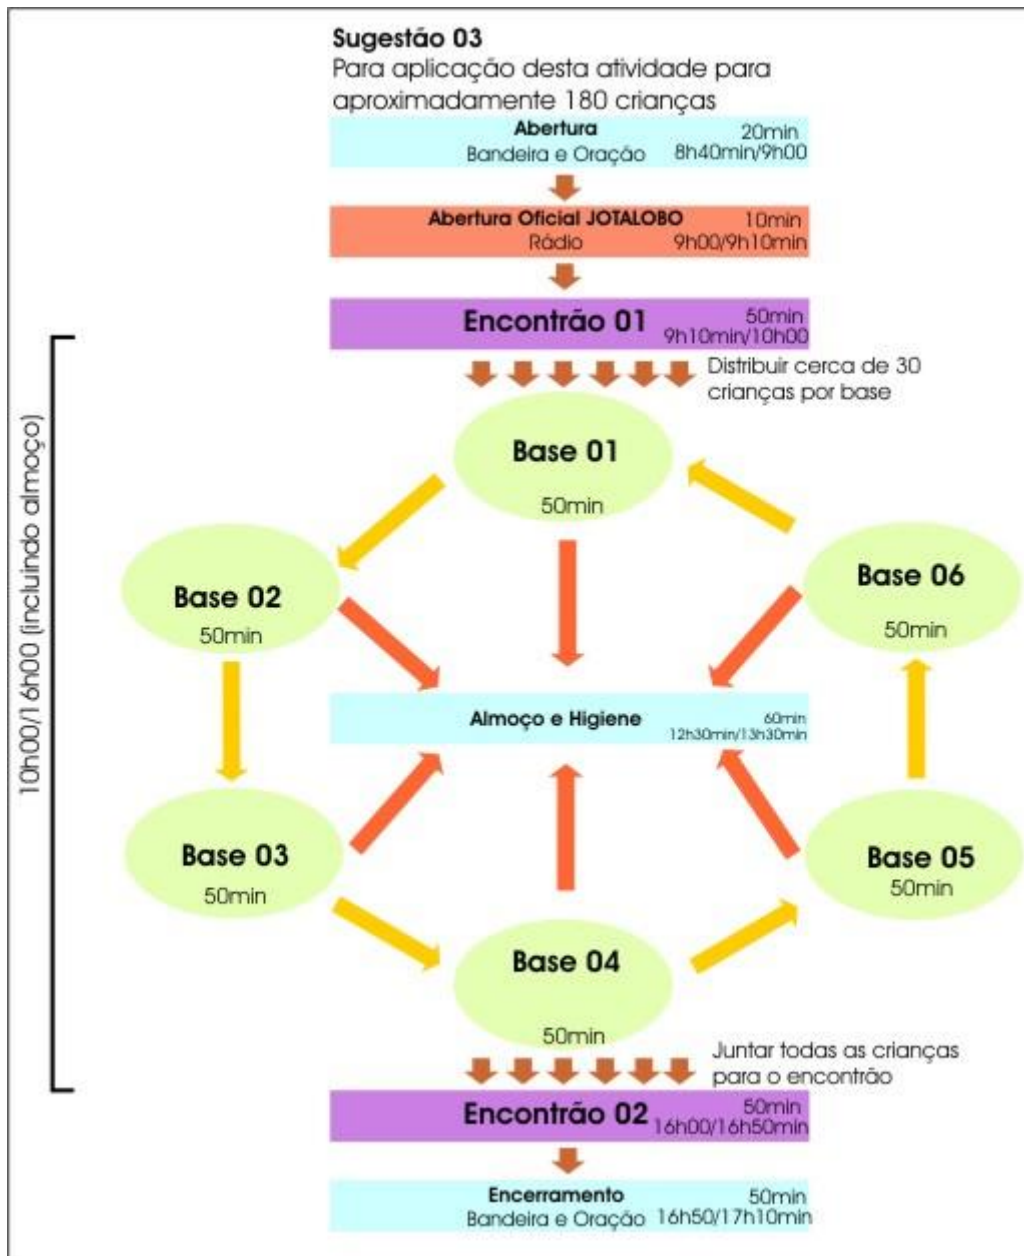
Sugestão 03
Para aplicação desta atividade para aproximadamente 180 crianças

Abertura
Bandeira e Oração
20min
8h40min/9h00

Abertura Oficial JOTALOBO
Rádio
10min
9h00/9h10min

Encontrão 01
50min
9h10min/10h00

Distribuir cerca de 30 crianças por base

10h00/16h00 (incluindo almoço)

Base 01
50min

Base 02
50min

Base 06
50min

Almoço e Higiene
60min
12h30min/13h30min

Base 03
50min

Base 05
50min

Base 04
50min

Juntar todas as crianças para o encontrão

Encontrão 02
50min
16h00/16h50min

Encerramento
Bandeira e Oração
50min
16h50/17h10min